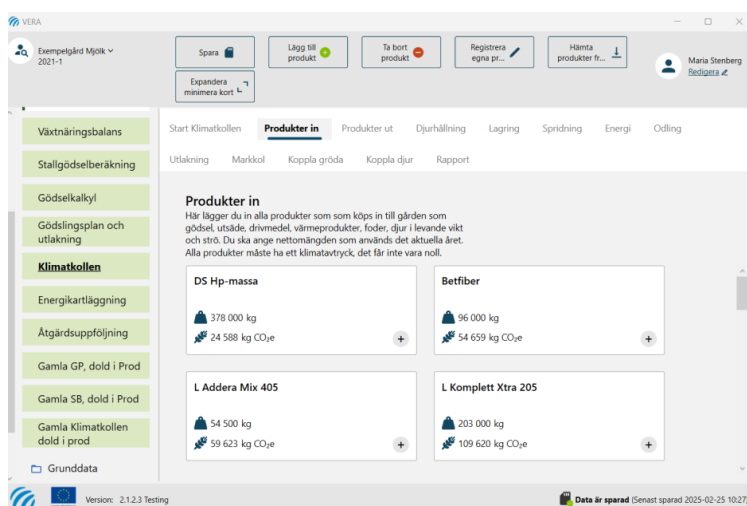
VERA

Exempelgård Mjölk
2021-1

Spara

Lägg till produkt

Ta bort produkt

Registrera egna pr...

Hämta produkter fr...

Expandera minimera kort

Maria Stenberg
Redigera

Växtnäringsbalans

Stallgödselberäkning

Gödselkalkyl

Gödslingsplan och utlakning

Klimatkollen

Energikartläggning

Åtgärdsuppföljning

Gamla GP, dold i Prod

Gamla SB, dold i Prod

Gamla Klimatkollen dold i prod

Grunddata

Start Klimatkollen | Produkter in | Produkter ut | Djurhållning | Lagring | Spridning | Energi | Odling

Utlakning | Markkol | Koppla gröda | Koppla djur | Rapport

Produkter in

Här lägger du in alla produkter som som köps in till gården som gödsel, utsäde, drivmedel, värmeprodukter, foder, djur i levande vikt och strö. Du ska ange nettomängden som används det aktuella året. Alla produkter måste ha ett klimatavtryck, det får inte vara noll.

DS Hp-massa
378 000 kg
24 588 kg $CO_2$e

Betfiber
96 000 kg
54 659 kg $CO_2$e

L Addera Mix 405
54 500 kg
59 623 kg $CO_2$e

L Komplett Xtra 205
203 000 kg
109 620 kg $CO_2$e

Version: 2.1.2.3 Testing

Data är sparad (Senast sparad 2025-02-25 10:27)